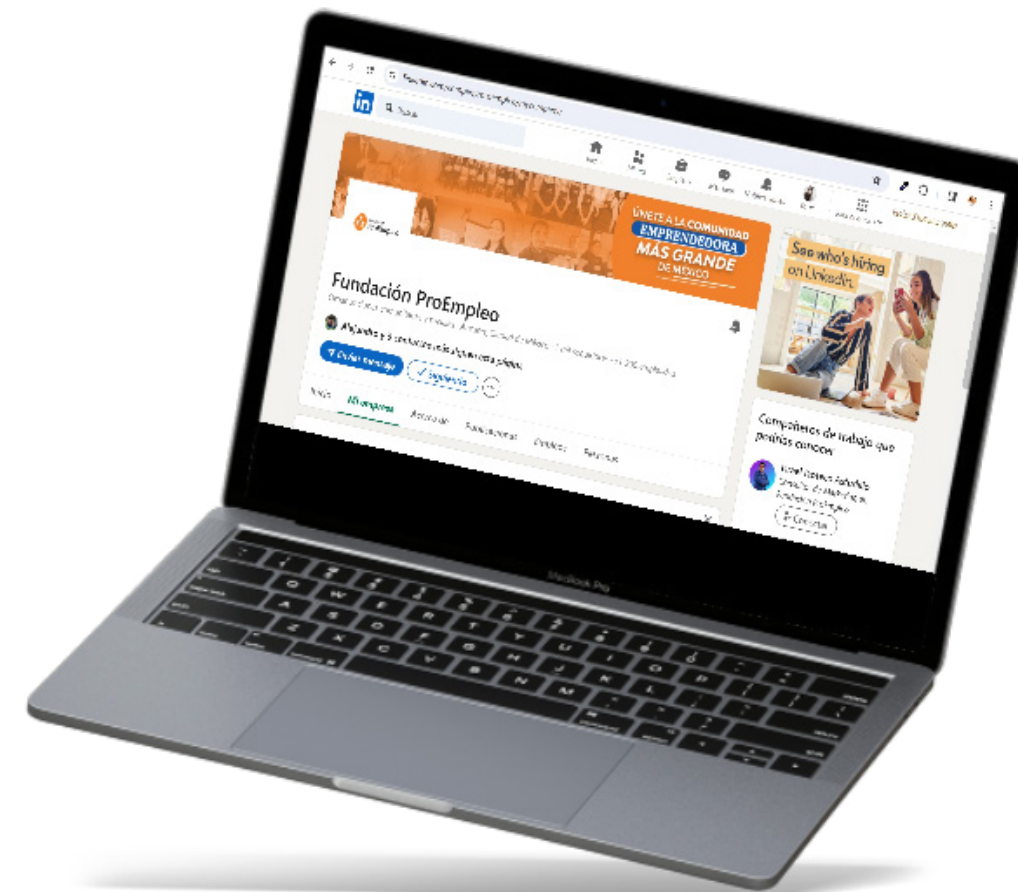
in

ÚNETE A LA COMUNIDAD
EMPRENDEDORA
MÁS GRANDE
DE MÉXICO

Fundación ProEmpleo

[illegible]

+ Enviar mensaje
✓ Siguiendo

Inicio
Mi empresa
Acerca de
Publicaciones
Empleos
Personas

See who's hiring on LinkedIn.

Compañeros de trabajo que podrías conocer

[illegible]

Conectar

MacBook Pro